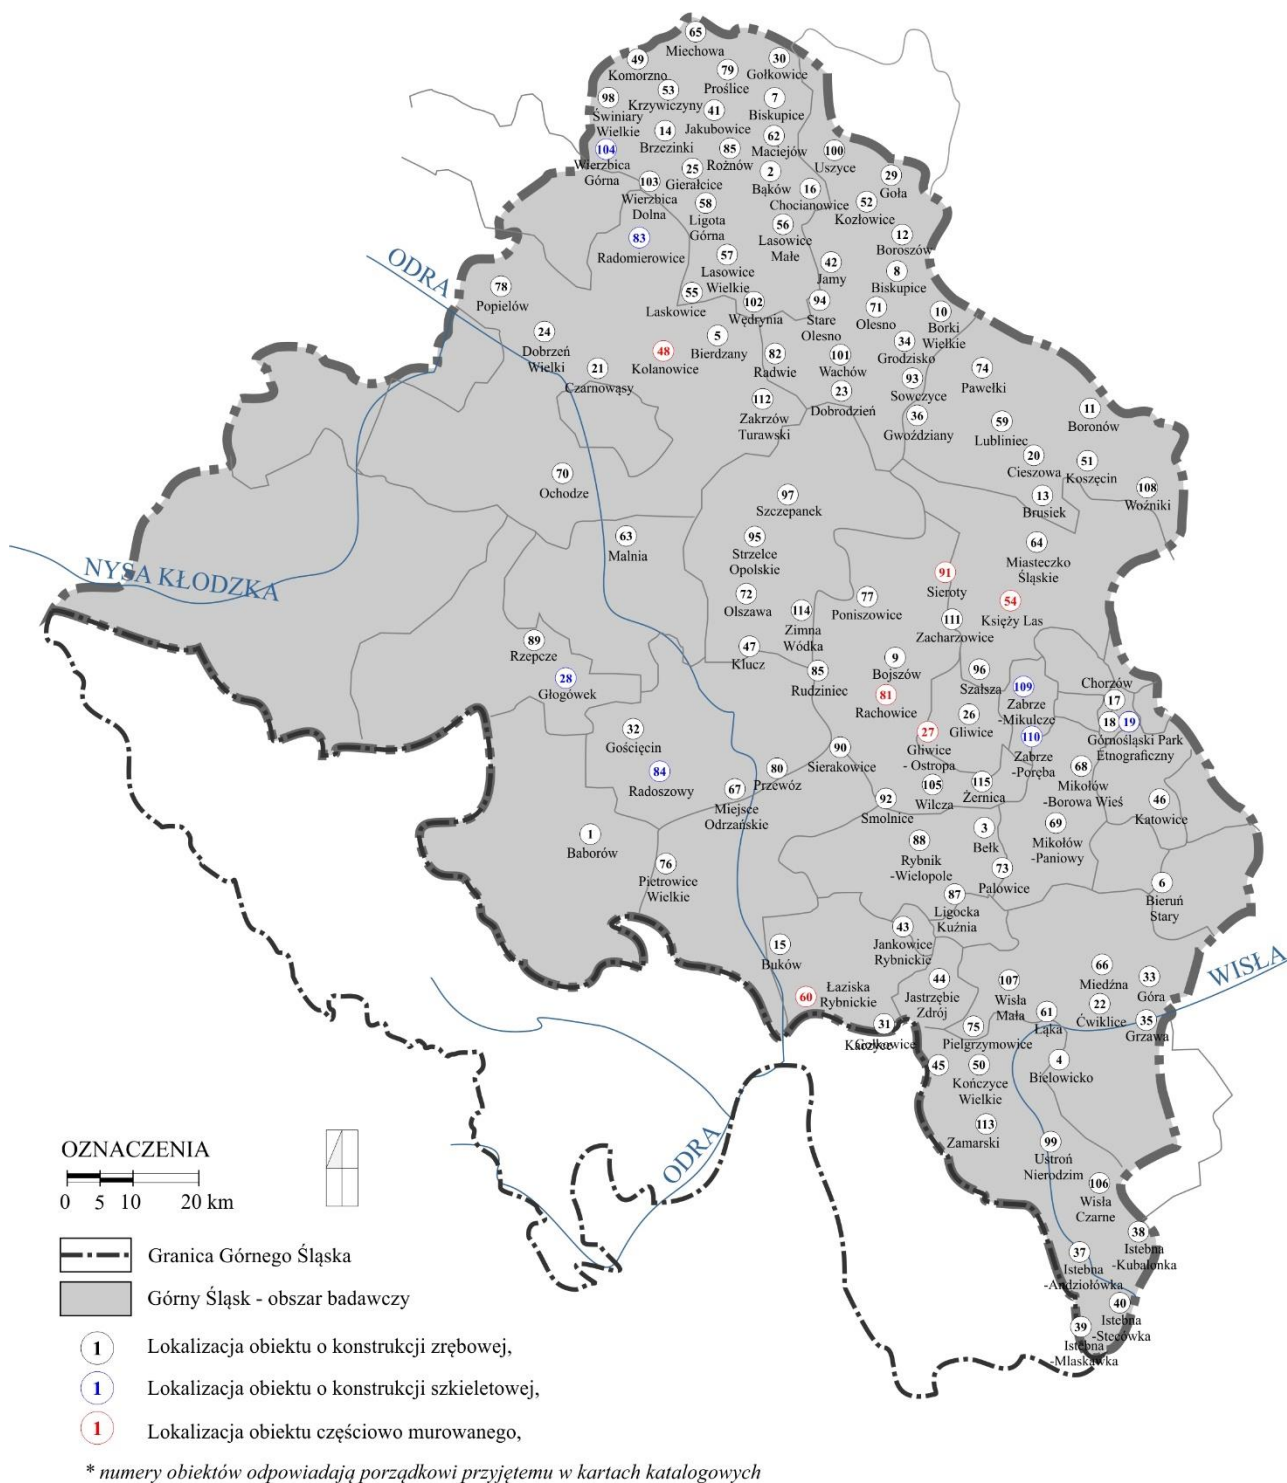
65
Miechowa
49
Komorzno
30
Gołkowice
79
Proślice
53
Krzywiczyny
98
Świniary Wielkie
41
Jakubowice
7
Biskupice
14
Brzezinki
62
Maciejów
104
Wierzbica Górna
85
Rożnów
100
Uszyce
25
Gierałcice
2
Bąków
29
Goła
103
Wierzbica Dolna
16
Chocianowice
52
Kozłowice
58
Ligota Górna
56
Lasowice Małe
12
Boroszów
83
Radomierowice
57
Lasowice Wielkie
42
Jamy
8
Biskupice
ODRA
78
Popielów
55
Laskowice
102
Wędrynia
94
Stare Olesno
71
Olesno
10
Borki Wielkie
24
Dobrzeń Wielki
5
Bierdzany
34
Grodzisko
48
Kolanowice
82
Radwie
101
Wachów
74
Pawełki
21
Czarnowąsy
93
Sowczyce
112
Zakrzów Turawski
23
Dobrodzień
36
Gwoździany
59
Lubliniec
11
Boronów
20
Cieszowa
51
Koszęcin
70
Ochodze
108
Woźniki
97
Szczepanek
13
Brusiek
63
Malnia
95
Strzelce Opolskie
64
Miasteczko Śląskie
NYSA KŁODZKA
91
Sieroty
72
Olszawa
77
Poniszowice
54
Księży Las
114
Zimna Wódka
111
Zacharzowice
89
Rzepcze
47
Klucz
9
Bojszów
96
Szałsza
28
Głogówek
85
Rudziniec
109
Zabrze -Mikulcze
Chorzów
17
81
Rachowice
18
19
Górnośląski Park Etnograficzny
26
Gliwice
32
Gościęcin
27
Gliwice - Ostropa
110
Zabrze -Poręba
90
Sierakowice
80
Przewóz
84
Radoszowy
68
Mikołów -Borowa Wieś
67
Miejsce Odrzańskie
105
Wilcza
115
Żernica
92
Smolnice
46
Katowice
3
Bełk
69
Mikołów -Paniowy
1
Baborów
88
Rybnik -Wielopole
76
Pietrowice Wielkie
73
Palowice
6
Bieruń Stary
87
Ligocka Kuźnia
43
Jankowice Rybnickie
15
Buków
66
Miedźna
33
Góra
WISŁA
107
Wisła Mała
44
Jastrzębie Zdrój
60
Łaziska Rybnickie
22
Ćwiklice
61
Łąka
35
Grzawa
31
Gołkowice
Karczyce
75
Pielgrzymowice
4
Bielowicko
45
50
Kończyce Wielkie
113
Zamarski
ODRA
99
Ustroń Nierodzim
106
Wisła Czarne
38
Istebna -Kubalonka
37
Istebna -Andziołówka
40
Istebna -Stecówka
39
Istebna -Mlaskawka

OZNACZENIA
0 5 10 20 km

Granica Górnego Śląska
Górny Śląsk - obszar badawczy
1 Lokalizacja obiektu o konstrukcji zrębowej,
1 Lokalizacja obiektu o konstrukcji szkieletowej,
1 Lokalizacja obiektu częściowo murowanego,
* numery obiektów odpowiadają porządkowi przyjętemu w kartach katalogowych